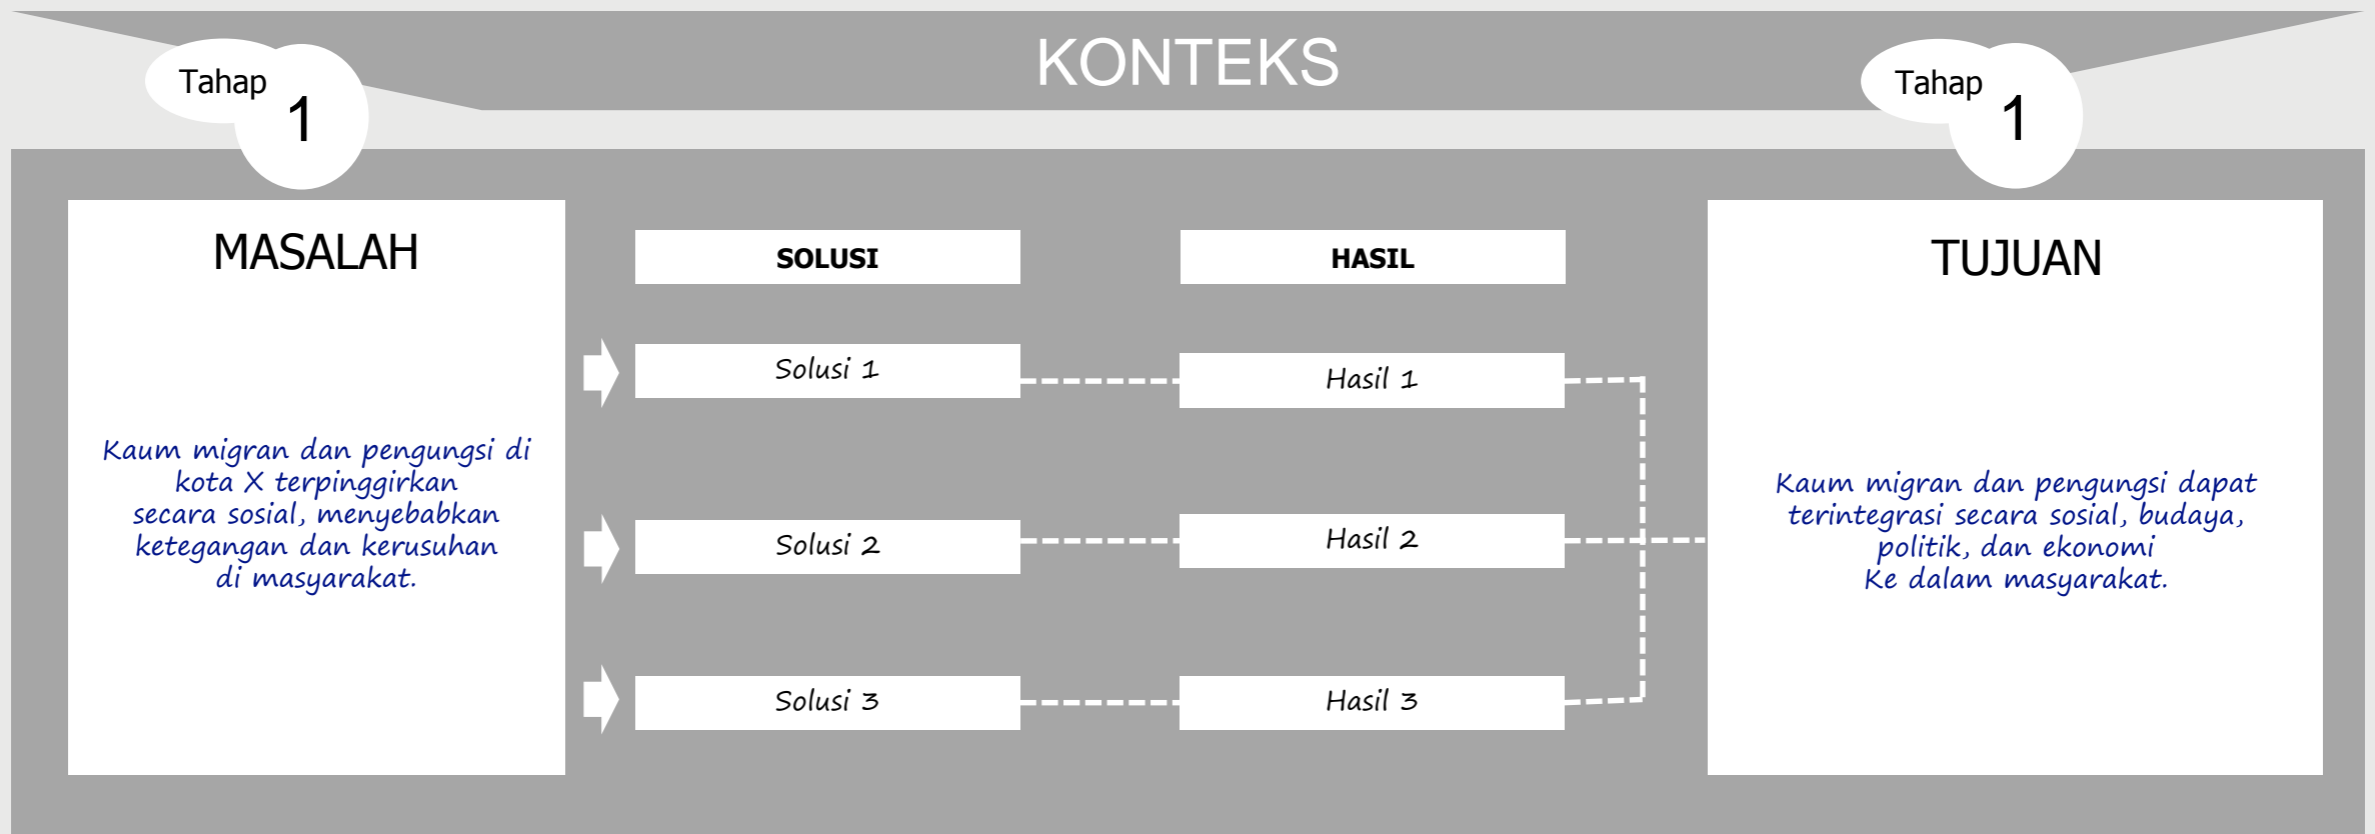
KONTEKS

Tahap 1

Tahap 1

MASALAH

Kaum migran dan pengungsi di kota X terpinggirkan secara sosial, menyebabkan ketegangan dan kerusuhan di masyarakat.

SOLUSI

HASIL

Solusi 1

Hasil 1

Solusi 2

Hasil 2

Solusi 3

Hasil 3

TUJUAN

Kaum migran dan pengungsi dapat terintegrasi secara sosial, budaya, politik, dan ekonomi Ke dalam masyarakat.